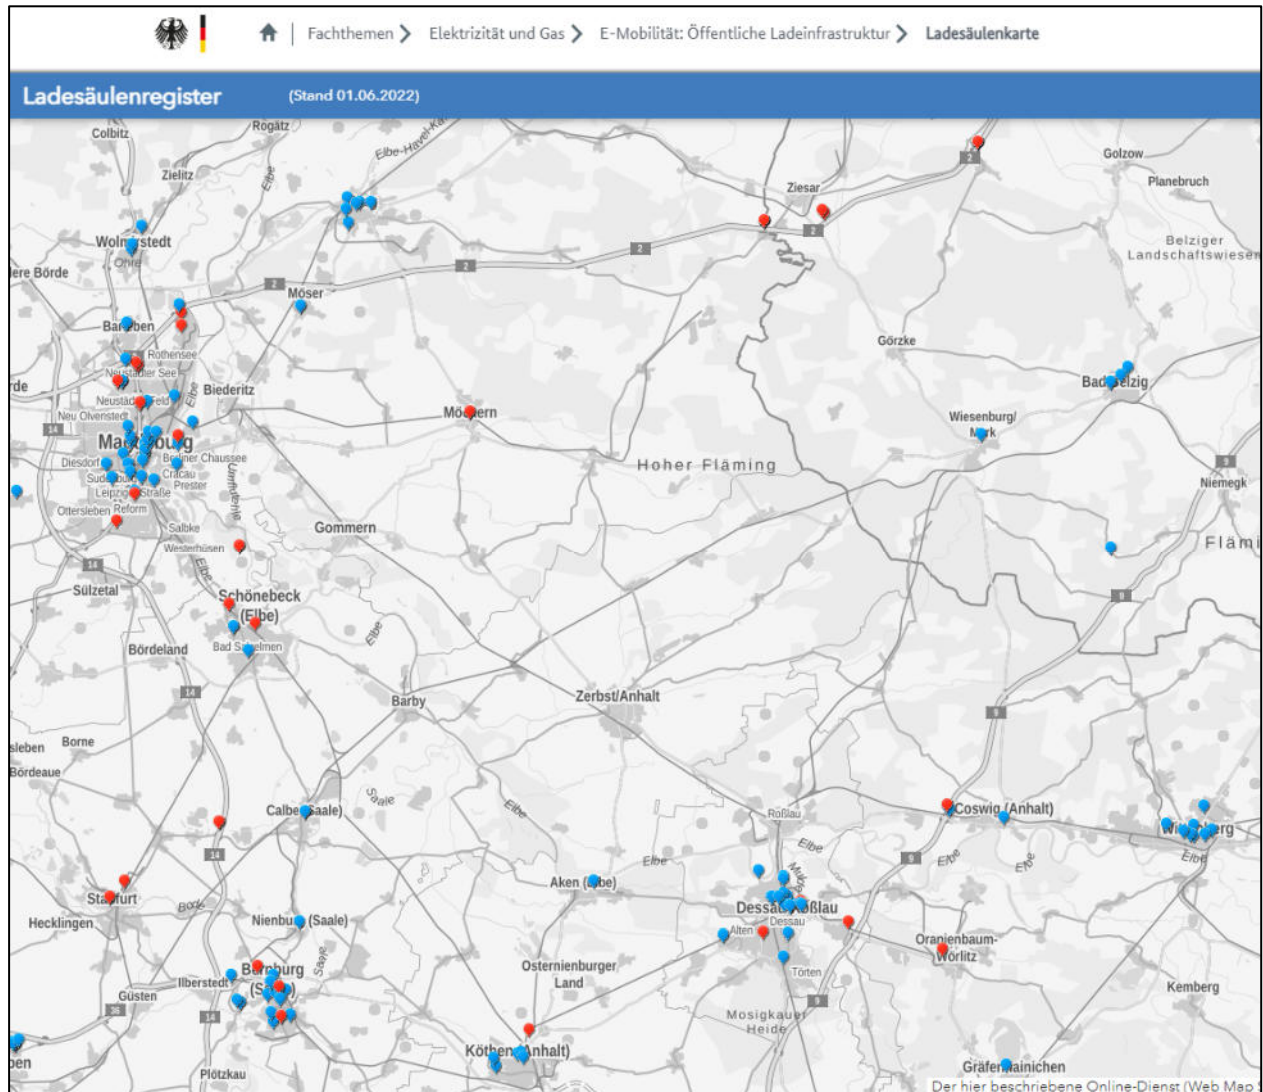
Fachthemen > Elektrizität und Gas > E-Mobilität: Öffentliche Ladeinfrastruktur > Ladesäulenkarte

Ladesäulenregister (Stand 01.06.2022)

Colbitz
Rogätz
Elbe-Havel-Kanal
Zielitz
Elbe
Ziesar
Golzow
Planebruch
Wolmirstedt
Ohre
Belziger Landschaftswiesen
ere Börde
2
2
2
2
Möser
Barleben
Rothensee
Neustädter See
Görzke
rde
Neustädter Feld
Biederitz
Bad Belzig
Neu Olvenstedt
Möckern
Wiesenburg/Mark
14
Magdeburg
Berliner Chaussee
Diesdorf
Cracau
Hoher Fläming
Sudenburg
Prester
Umflutehle
9
Leipziger Straße
Niemegk
Ottersleben
Reform
Salbke
Gommern
Westerhüsen
Fläming
Elbe
14
Sülzetal
Schönebeck (Elbe)
9
Elbe
Bördeland
Bad Salzelmen
14
Barby
Zerbst/Anhalt
9
sleben
Borne
Bördeaue
Saale
Coswig (Anhalt)
Calbe (Saale)
Elbe
Roßlau
Wittenberg
14
Elbe
Elbe
Mulde
Elbe
Elbe
Staßfurt
Aken (Elbe)
Bode
9
Dessau-Roßlau
Hecklingen
Nienburg (Saale)
Dessau
Alten
Oranienbaum-Wörlitz
Osternienburger Land
Törten
Bernburg (Saale)
Saale
Ilberstedt
Kemberg
Güsten
9
36
14
Mosigkauer Heide
Köthen (Anhalt)
ben
Plötzkau
Gräfenhainichen
Der hier beschriebene Online-Dienst (Web Map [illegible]